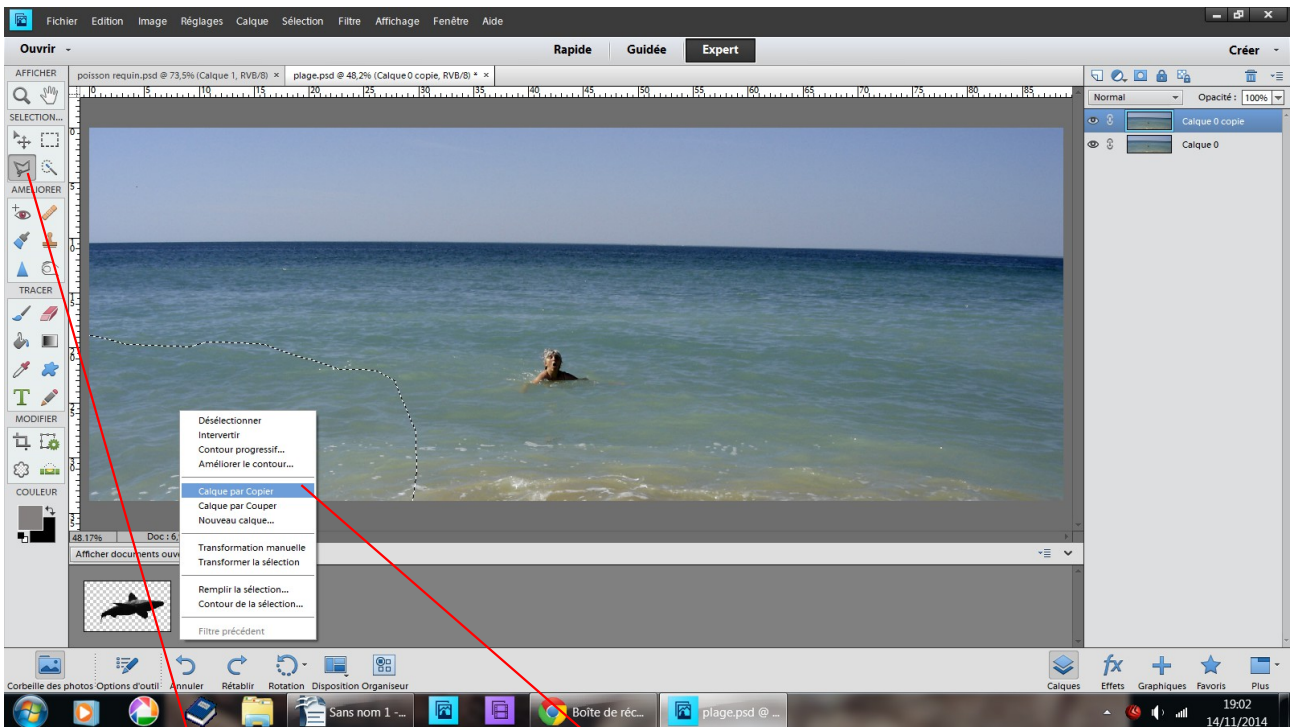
Fichier Edition Image Réglages Calque Sélection Filtre Affichage Fenêtre Aide

Ouvrir

Rapide Guidée Expert

Créer

AFFICHER

poisson requin.psd @ 73,5% (Calque 1, RVB/8) ×

plage.psd @ 48,2% (Calque 0 copie, RVB/8) * ×

SELECTION...

AMELIORER

TRACER

MODIFIER

COULEUR

Normal

Opacité : 100%

Calque 0 copie

Calque 0

Désélectionner
Intervertir
Contour progressif...
Améliorer le contour...

Calque par Copier
Calque par Couper
Nouveau calque...

Transformation manuelle
Transformer la sélection

Remplir la sélection...
Contour de la sélection...

Filtre précédent

48.17%

Doc : 6,

Afficher documents ouve

Corbeille des photos Options d'outil Annuler Rétablir Rotation Disposition Organiseur

Calques Effets Graphiques Favoris Plus

Sans nom 1 -...

Boîte de réc...

plage.psd @ ...

19:02
14/11/2014